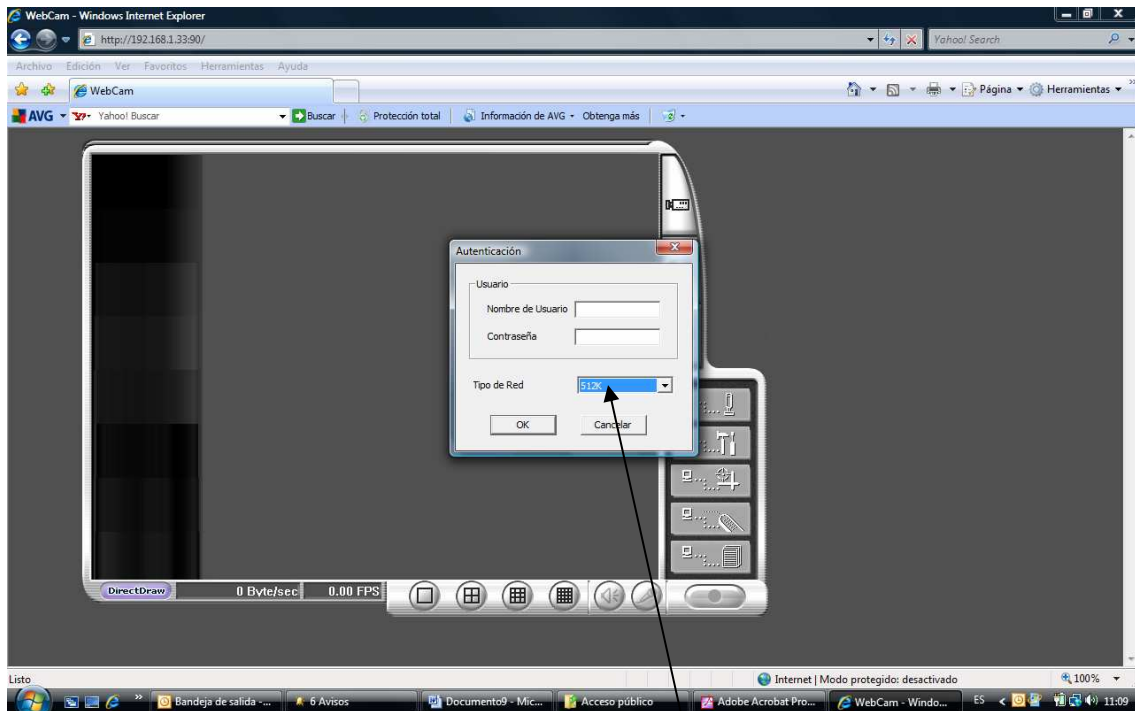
WebCam - Windows Internet Explorer

http://192.168.1.33:90/

Yahoo! Search

Archivo Edición Ver Favoritos Herramientas Ayuda

WebCam

Página Herramientas

AVG Yahoo! Buscar Buscar Protección total Información de AVG Obtenga más

Autenticación

Usuario

Nombre de Usuario

Contraseña

Tipo de Red 512K

OK Cancelar

DirectDraw 0 Byte/sec 0.00 FPS

Listo

Internet | Modo protegido: desactivado

100%

Bandeja de salida - ... 6 Avisos Documento9 - Mic... Acceso público Adobe Acrobat Pro... WebCam - Windo... ES 11:09